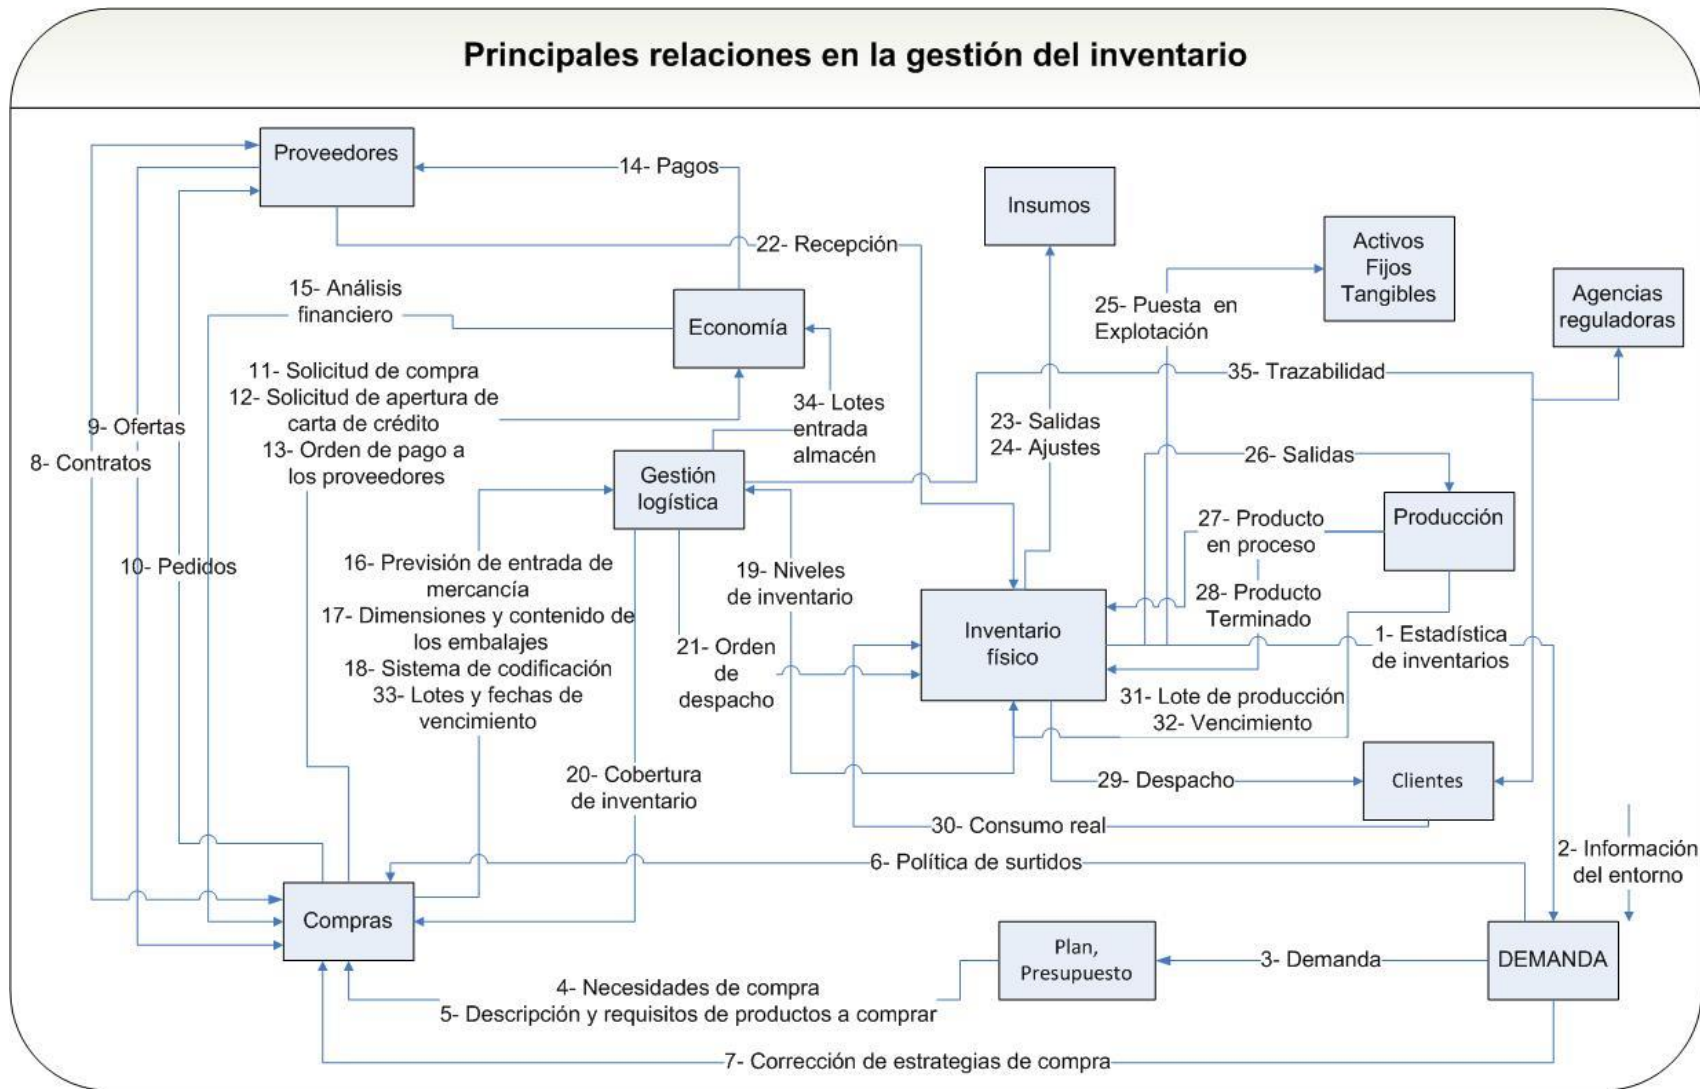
Principales relaciones en la gestión del inventario

Proveedores

14- Pagos

Insumos

22- Recepción

Activos Fijos Tangibles

15- Análisis financiero

Economía

25- Puesta en Explotación

Agencias reguladoras

11- Solicitud de compra
12- Solicitud de apertura de carta de crédito
13- Orden de pago a los proveedores

34- Lotes entrada almacén

35- Trazabilidad

9- Ofertas

8- Contratos

23- Salidas
24- Ajustes

Gestión logística

26- Salidas

Producción

27- Producto en proceso

10- Pedidos

16- Previsión de entrada de mercancía
17- Dimensiones y contenido de los embalajes
18- Sistema de codificación
33- Lotes y fechas de vencimiento

19- Niveles de inventario

28- Producto Terminado

Inventario físico

1- Estadística de inventarios

21- Orden de despacho

31- Lote de producción
32- Vencimiento

20- Cobertura de inventario

29- Despacho

Clientes

30- Consumo real

2- Información del entorno

6- Política de surtidos

Compras

Plan, Presupuesto

3- Demanda

DEMANDA

4- Necesidades de compra
5- Descripción y requisitos de productos a comprar

7- Corrección de estrategias de compra